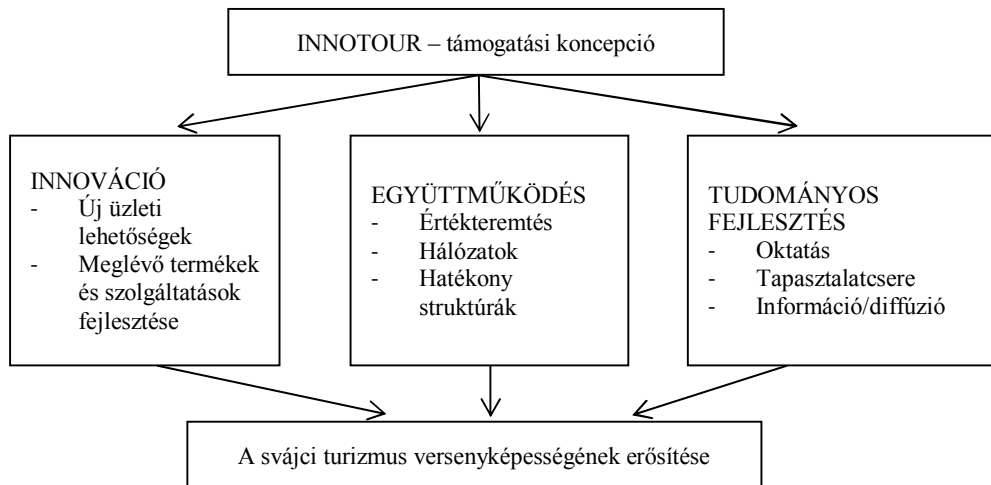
INNOTOUR – támogatási koncepció

INNOVÁCIÓ
- Új üzleti lehetőségek
- Meglévő termékek és szolgáltatások fejlesztése

EGYÜTTMŰKÖDÉS
- Értékteremtés
- Hálózatok
- Hatékony struktúrák

TUDOMÁNYOS FEJLESZTÉS
- Oktatás
- Tapasztalatcsere
- Információ/diffúzió

A svájci turizmus versenyképességének erősítése